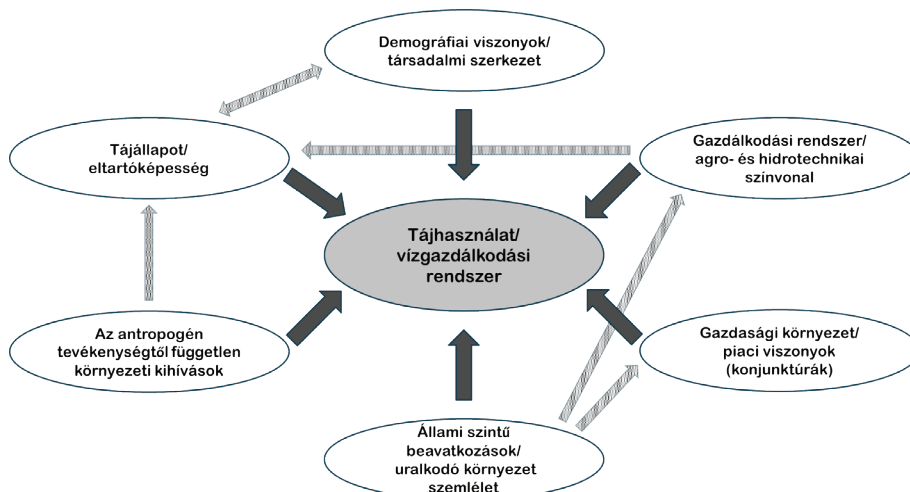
Demográfiai viszonyok/ társadalmi szerkezet

Tájállapot/ eltartóképesség

Gazdálkodási rendszer/ agro- és hidrotechnikai színvonal

Tájhasználat/ vízgazdálkodási rendszer

Az antropogén tevékenységtől független környezeti kihívások

Gazdasági környezet/ piaci viszonyok (konjunktúrák)

Állami szintű beavatkozások/ uralkodó környezet szemlélet